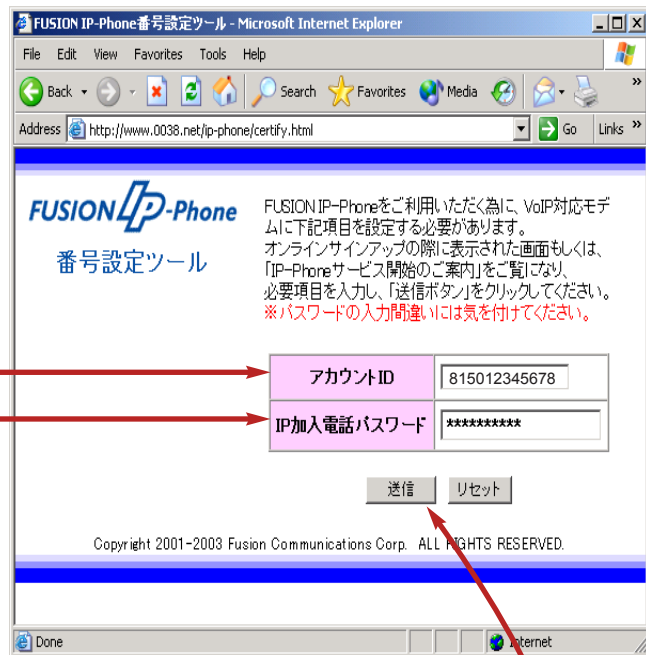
FUSION IP-Phone番号設定ツール - Microsoft Internet Explorer

File Edit View Favorites Tools Help

Back Search Favorites Media

Address http://www.0038.net/ip-phone/certify.html Go Links

FUSION IP-Phone

番号設定ツール

FUSION IP-Phoneをご利用いただく為に、VoIP対応モデムに下記項目を設定する必要があります。
オンラインサインアップの際に表示された画面もしくは、「IP-Phoneサービス開始のご案内」をご覧になり、必要項目を入力し、「送信ボタン」をクリックしてください。
※パスワードの入力間違いには気を付けてください。

| アカウントID | 815012345678 |
|---|---|
| IP加入電話パスワード | ********** |

送信 リセット

Copyright 2001-2003 Fusion Communications Corp. ALL RIGHTS RESERVED.

Done Internet